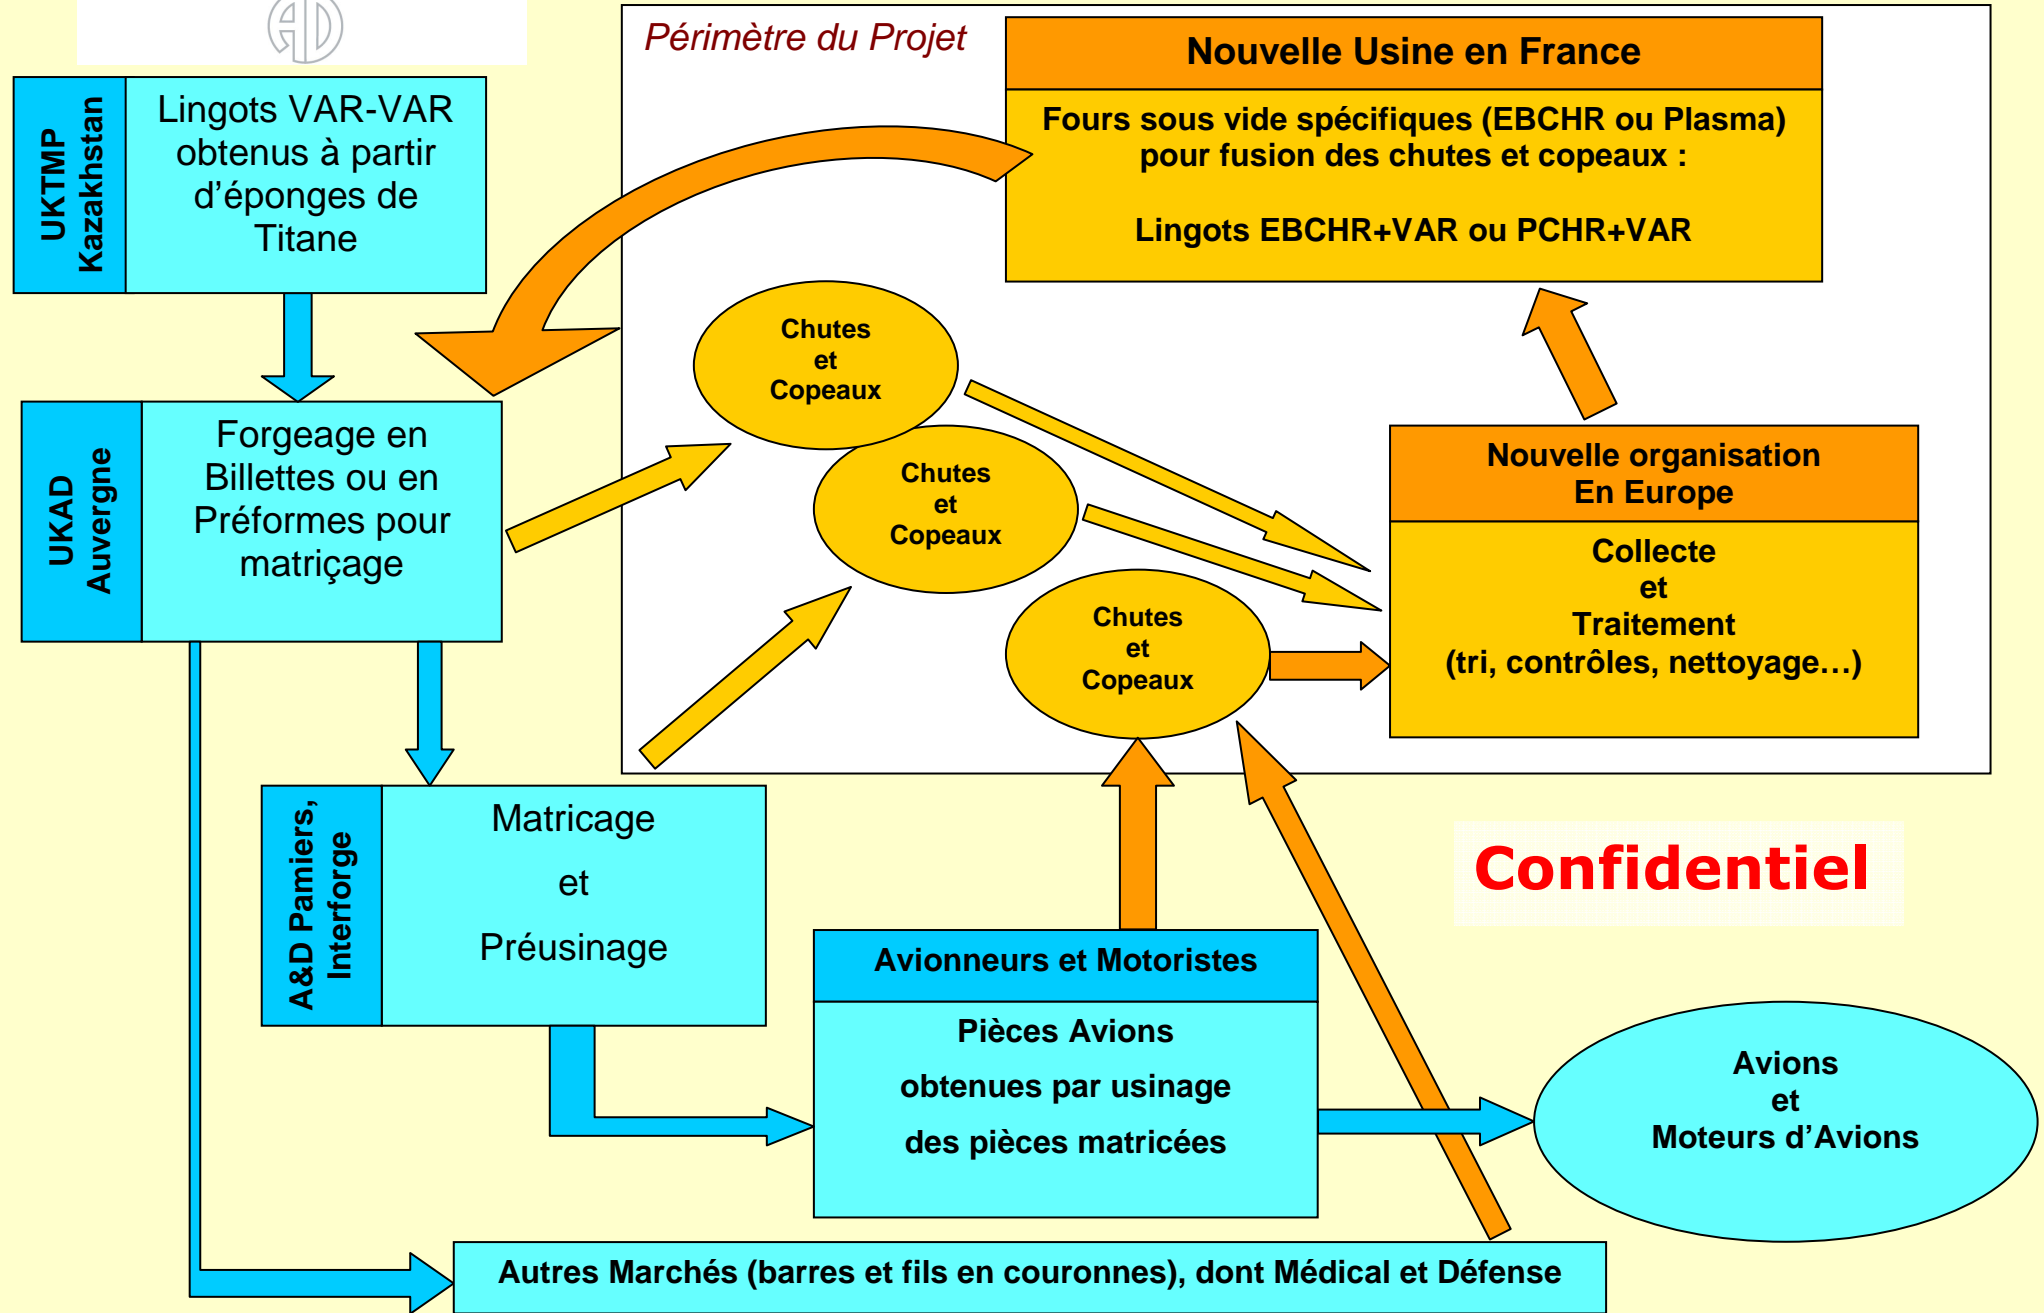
UKTMP Kazakhstan

Lingots VAR-VAR obtenus à partir d'éponges de Titane

Périmètre du Projet

Nouvelle Usine en France

Fours sous vide spécifiques (EBCHR ou Plasma) pour fusion des chutes et copeaux :

Lingots EBCHR+VAR ou PCHR+VAR

UKAD Auvergne

Forgeage en Billettes ou en Préformes pour matriçage

Chutes et Copeaux

Chutes et Copeaux

Chutes et Copeaux

Nouvelle organisation En Europe

Collecte et Traitement (tri, contrôles, nettoyage…)

A&D Pamiers, Interforge

Matricage et Préusinage

Confidentiel

Avionneurs et Motoristes

Pièces Avions obtenues par usinage des pièces matricées

Avions et Moteurs d'Avions

Autres Marchés (barres et fils en couronnes), dont Médical et Défense